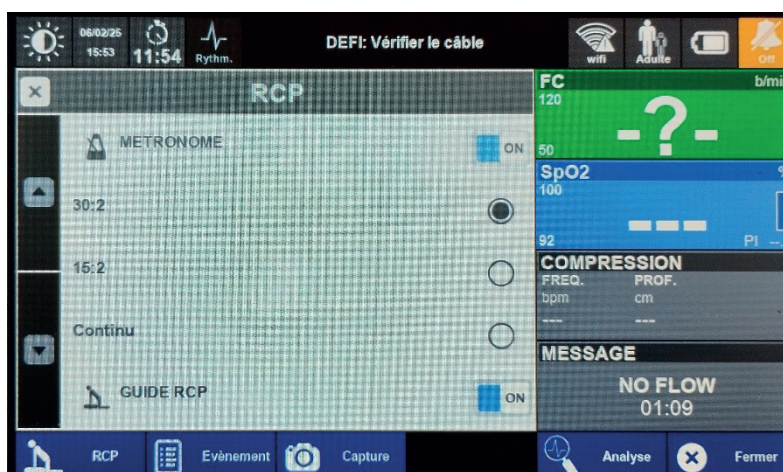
06/02/25
15:53
11:54
Rythm.
DEFI: Vérifier le câble
wifi
Adulte
Off

×
RCP
METRONOME
ON
30:2
15:2
Continu
GUIDE RCP
ON

FC
b/mi
120
-?-
50
SpO2
100
---
92
PI --
COMPRESSION
FREQ.
PROF.
bpm
cm
---
---
MESSAGE
NO FLOW
01:09

RCP
Evènement
Capture
Analyse
Fermer